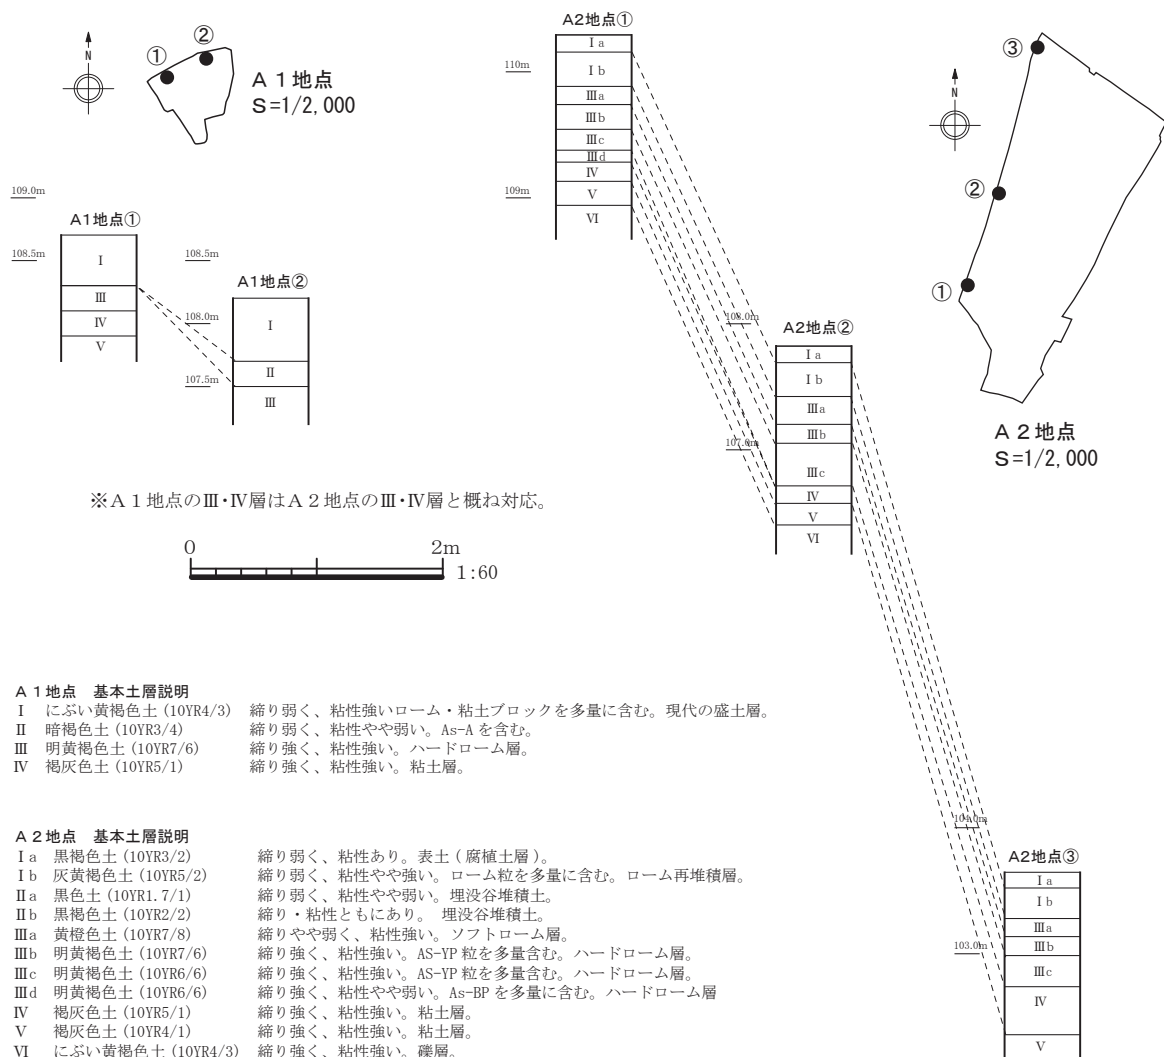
N
①
②
A 1 地点
S=1/2, 000

109.0m
A1地点①
108.5m
Ⅰ
Ⅲ
Ⅳ
Ⅴ
108.5m
A1地点②
108.0m
Ⅰ
107.5m
Ⅱ
Ⅲ

A2地点①
110m
Ⅰa
Ⅰb
Ⅲa
Ⅲb
Ⅲc
Ⅲd
Ⅳ
109m
Ⅴ
Ⅵ

108.0m
A2地点②
Ⅰa
Ⅰb
Ⅲa
Ⅲb
107.6m
Ⅲc
Ⅳ
Ⅴ
Ⅵ

③
N
②
①
A 2 地点
S=1/2, 000

※A 1 地点のⅢ･Ⅳ層はA 2 地点のⅢ･Ⅳ層と概ね対応。

0
2m
1:60

104.0m
A2地点③
Ⅰa
Ⅰb
Ⅲa
103.0m
Ⅲb
Ⅲc
Ⅳ
Ⅴ

A 1 地点 基本土層説明
Ⅰ にぶい黄褐色土 (10YR4/3) 締り弱く、粘性強いローム・粘土ブロックを多量に含む。現代の盛土層。
Ⅱ 暗褐色土 (10YR3/4) 締り弱く、粘性やや弱い。As-A を含む。
Ⅲ 明黄褐色土 (10YR7/6) 締り強く、粘性強い。ハードローム層。
Ⅳ 褐灰色土 (10YR5/1) 締り強く、粘性強い。粘土層。

A 2 地点 基本土層説明
Ⅰa 黒褐色土 (10YR3/2) 締り弱く、粘性あり。表土 ( 腐植土層 )。
Ⅰb 灰黄褐色土 (10YR5/2) 締り弱く、粘性やや強い。ローム粒を多量に含む。ローム再堆積層。
Ⅱa 黒色土 (10YR1.7/1) 締り弱く、粘性やや弱い。埋没谷堆積土。
Ⅱb 黒褐色土 (10YR2/2) 締り・粘性ともにあり。 埋没谷堆積土。
Ⅲa 黄橙色土 (10YR7/8) 締りやや弱く、粘性強い。ソフトローム層。
Ⅲb 明黄褐色土 (10YR7/6) 締り強く、粘性強い。AS-YP 粒を多量含む。ハードローム層。
Ⅲc 明黄褐色土 (10YR6/6) 締り強く、粘性強い。AS-YP 粒を多量含む。ハードローム層。
Ⅲd 明黄褐色土 (10YR6/6) 締り強く、粘性やや弱い。As-BP を多量に含む。ハードローム層
Ⅳ 褐灰色土 (10YR5/1) 締り強く、粘性強い。粘土層。
Ⅴ 褐灰色土 (10YR4/1) 締り強く、粘性強い。粘土層。
Ⅵ にぶい黄褐色土 (10YR4/3) 締り強く、粘性強い。礫層。